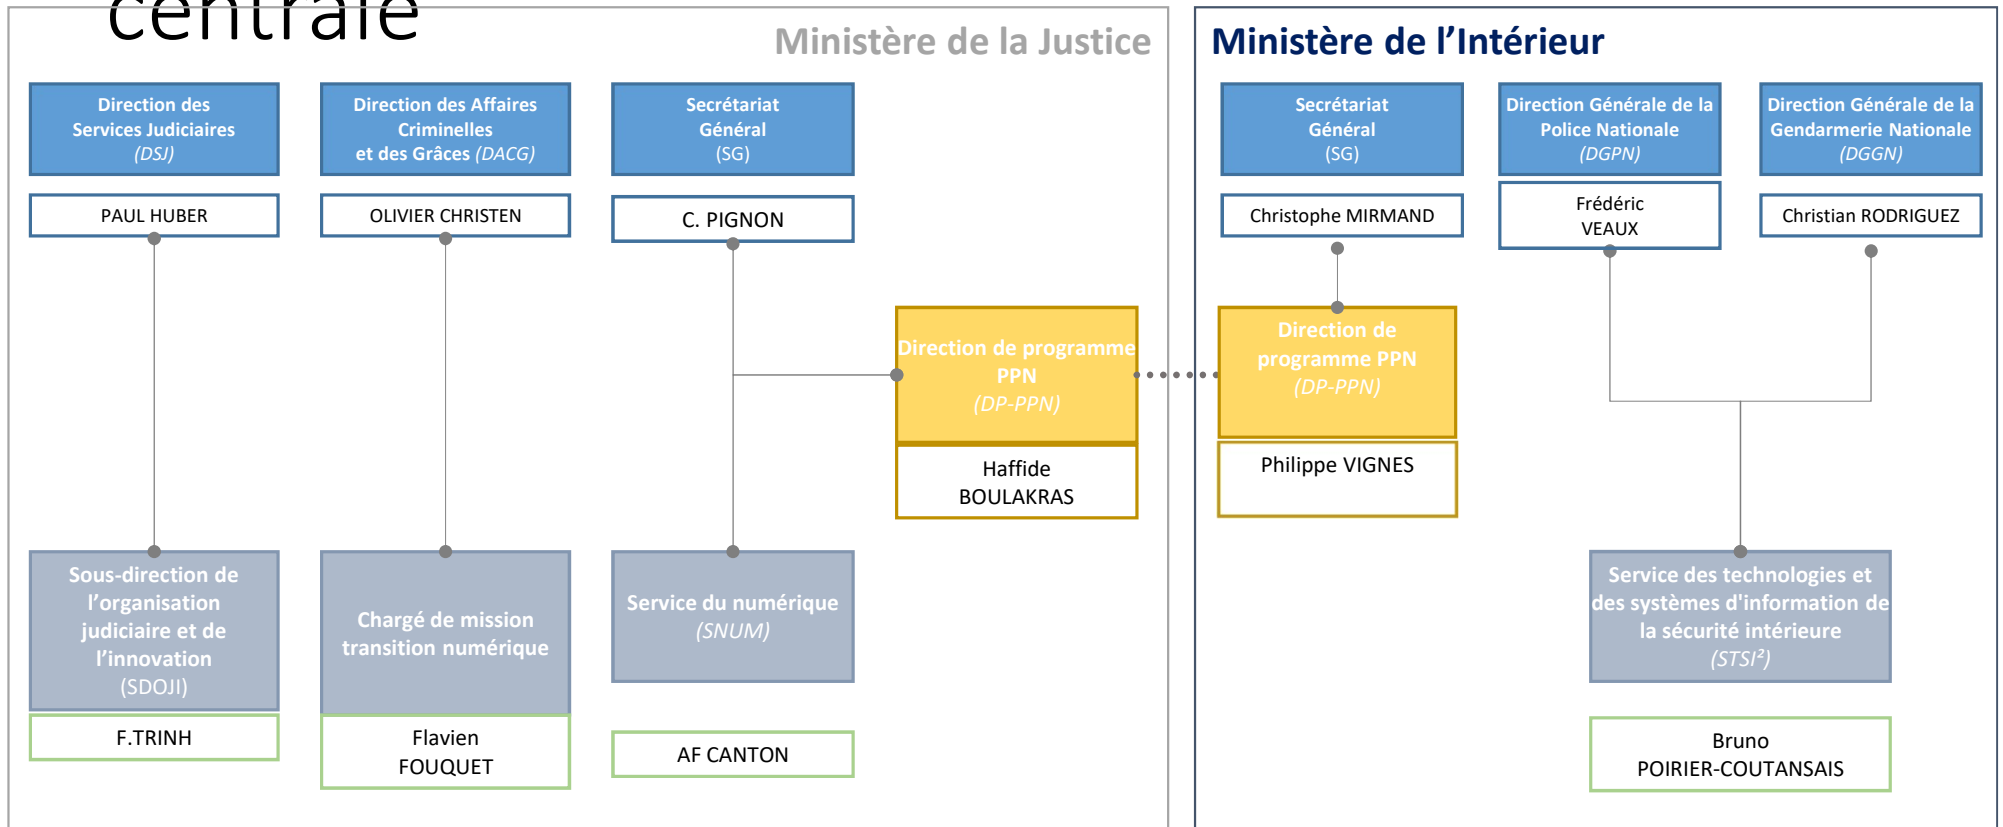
centrale

Ministère de la Justice

Direction des Services Judiciaires (DSJ)

PAUL HUBER

Direction des Affaires Criminelles et des Grâces (DACG)

OLIVIER CHRISTEN

Secrétariat Général (SG)

C. PIGNON

Direction de programme PPN (DP-PPN)

Haffide BOULAKRAS

Sous-direction de l'organisation judiciaire et de l'innovation (SDOJI)

F.TRINH

Chargé de mission transition numérique

Flavien FOUQUET

Service du numérique (SNUM)

AF CANTON

Ministère de l'Intérieur

Secrétariat Général (SG)

Christophe MIRMAND

Direction Générale de la Police Nationale (DGPN)

Frédéric VEAUX

Direction Générale de la Gendarmerie Nationale (DGGN)

Christian RODRIGUEZ

Direction de programme PPN (DP-PPN)

Philippe VIGNES

Service des technologies et des systèmes d'information de la sécurité intérieure (STSI²)

Bruno POIRIER-COUTANSAIS